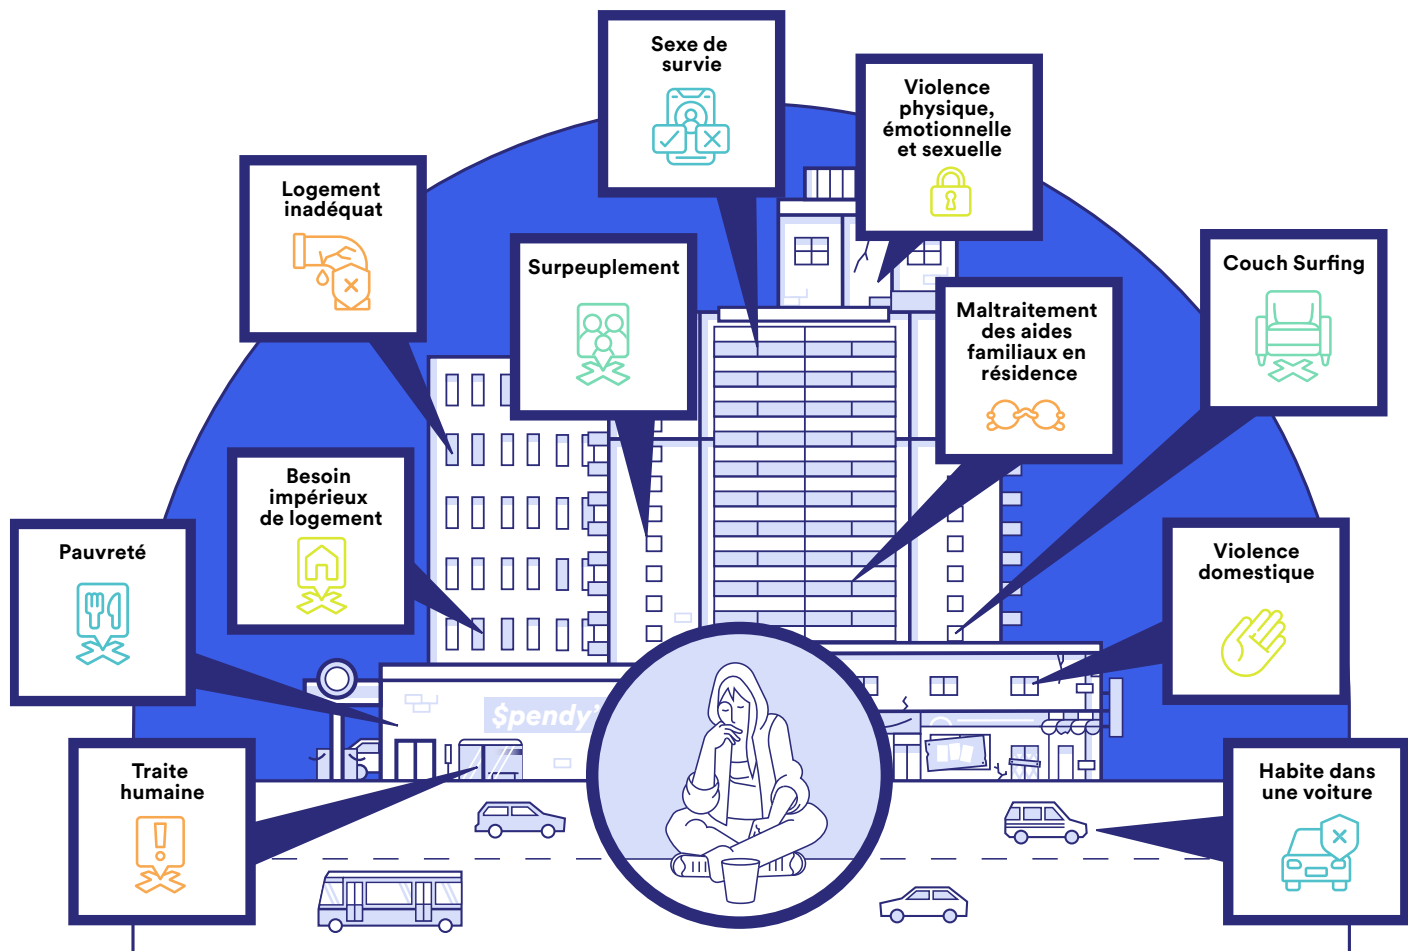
Sexe de survie

Violence physique, émotionnelle et sexuelle

Logement inadéquat

Surpeuplement

Maltraitement des aides familiaux en résidence

Couch Surfing

Besoin impérieux de logement

Pauvreté

Violence domestique

$pendy

Traite humaine

Habite dans une voiture